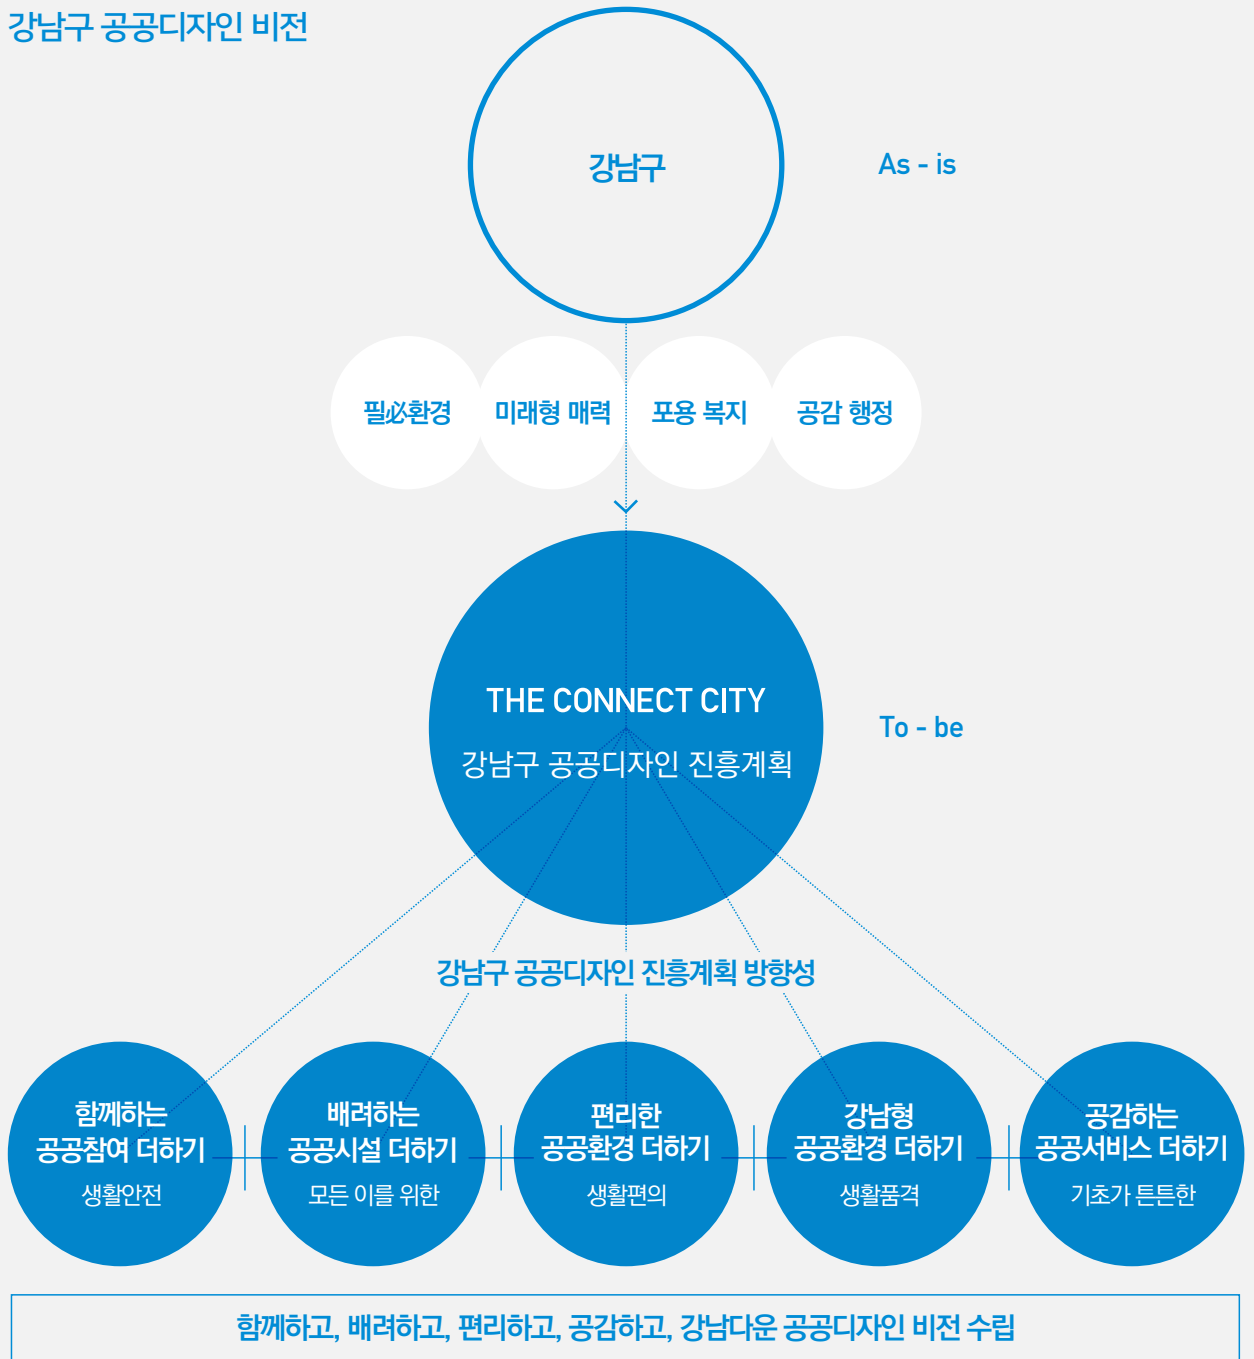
강남구 공공디자인 비전

강남구

As - is

필必환경

미래형 매력

포용 복지

공감 행정

THE CONNECT CITY

강남구 공공디자인 진흥계획

To - be

강남구 공공디자인 진흥계획 방향성

함께하는 공공참여 더하기

생활안전

배려하는 공공시설 더하기

모든 이를 위한

편리한 공공환경 더하기

생활편의

강남형 공공환경 더하기

생활품격

공감하는 공공서비스 더하기

기초가 튼튼한

함께하고, 배려하고, 편리하고, 공감하고, 강남다운 공공디자인 비전 수립